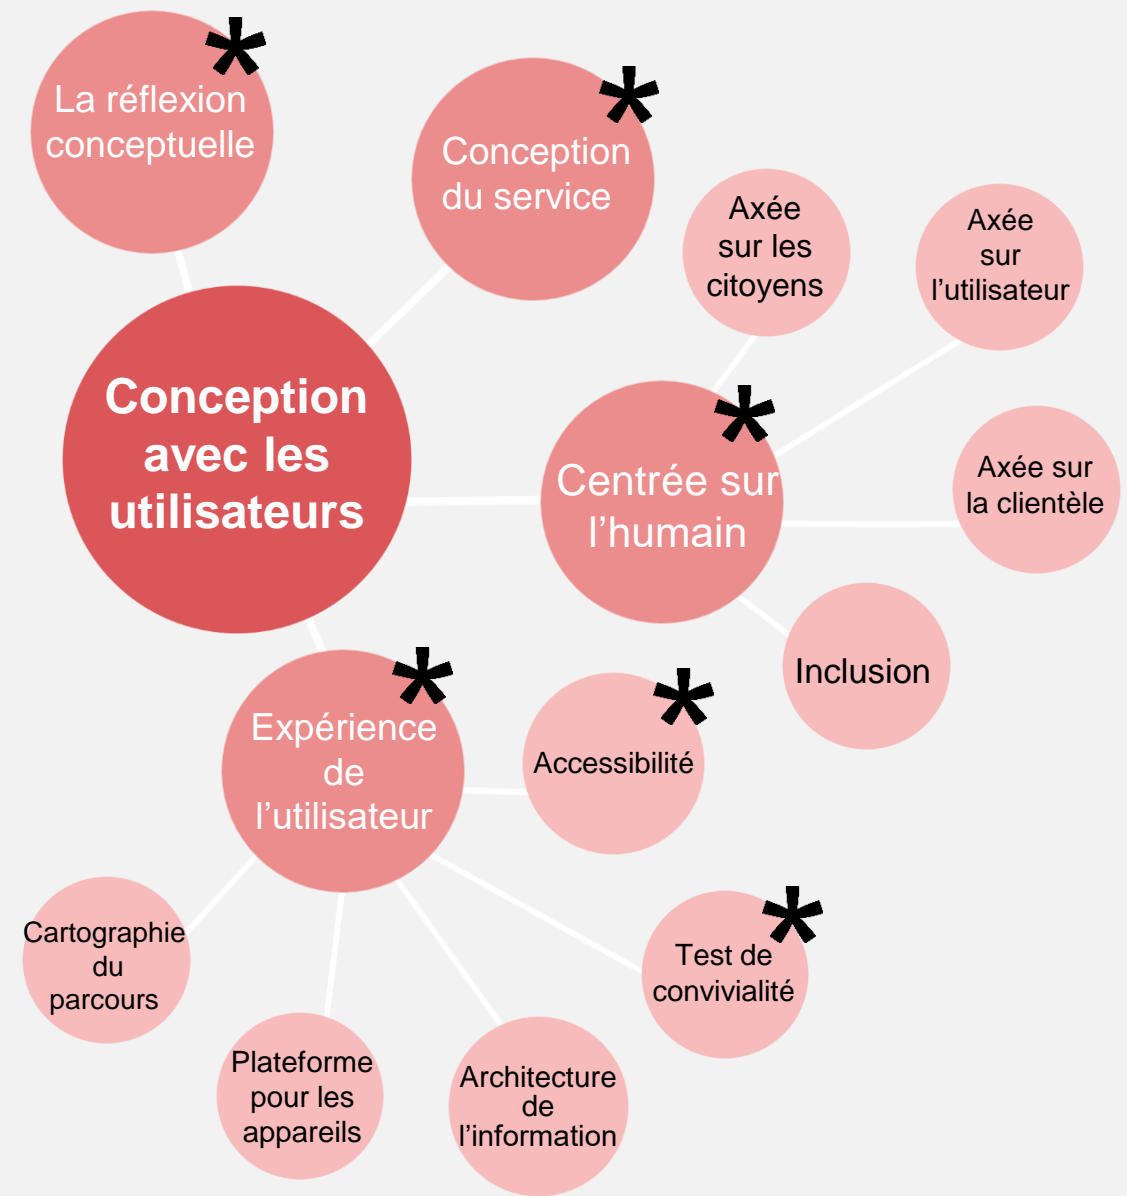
La réflexion conceptuelle *

Conception du service *

Axée sur les citoyens

Axée sur l'utilisateur

Conception avec les utilisateurs

Centrée sur l'humain *

Axée sur la clientèle

Inclusion

Expérience de l'utilisateur *

Accessibilité *

Cartographie du parcours

Test de convivialité *

Plateforme pour les appareils

Architecture de l'information